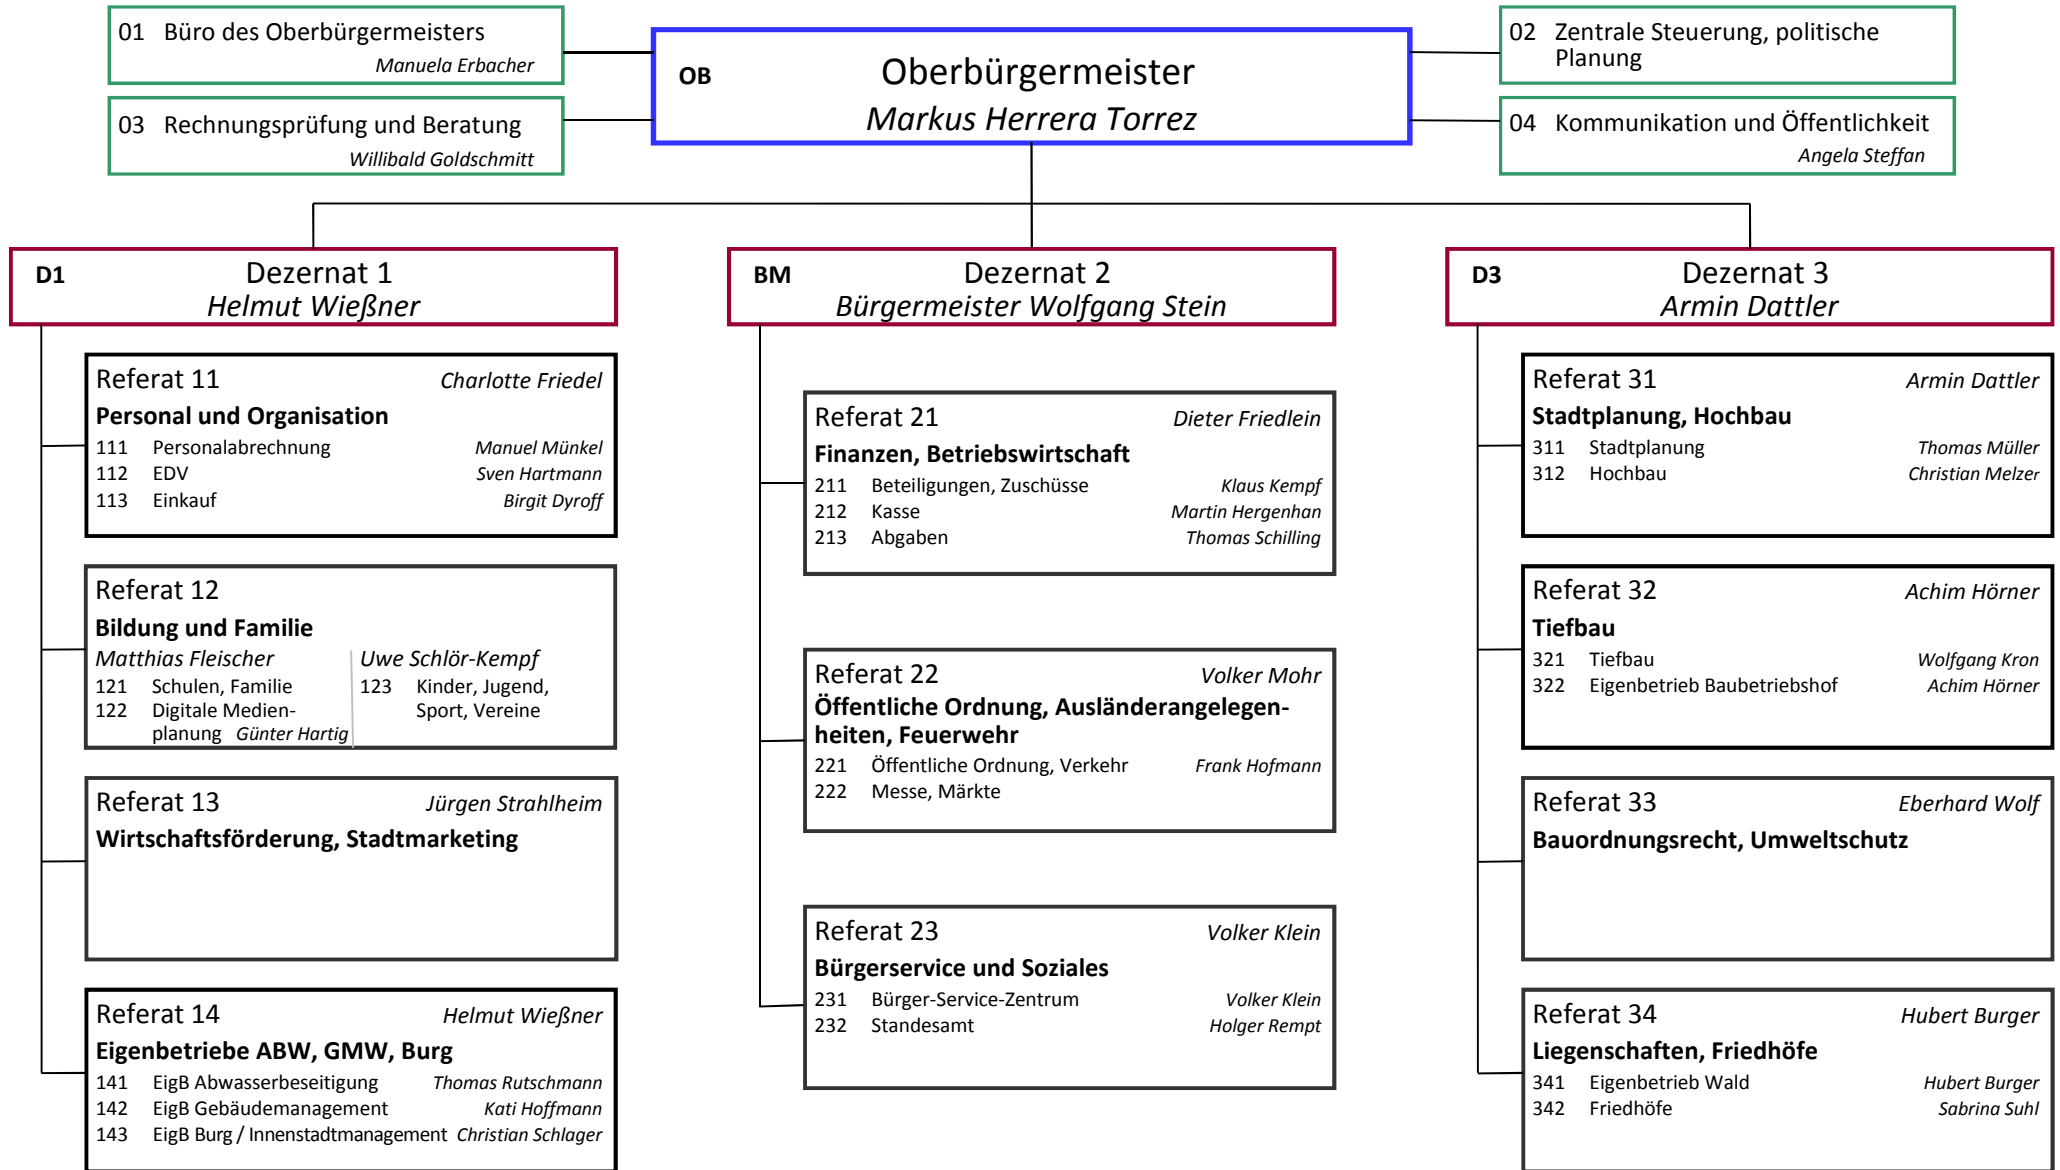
01 Büro des Oberbürgermeisters
Manuela Erbacher

03 Rechnungsprüfung und Beratung
Willibald Goldschmitt

OB Oberbürgermeister
Markus Herrera Torrez

02 Zentrale Steuerung, politische Planung

04 Kommunikation und Öffentlichkeit
Angela Steffan

D1 Dezernat 1
Helmut Wießner

BM Dezernat 2
Bürgermeister Wolfgang Stein

D3 Dezernat 3
Armin Dattler

Referat 11 Charlotte Friedel
Personal und Organisation
111 Personalabrechnung Manuel Münkel
112 EDV Sven Hartmann
113 Einkauf Birgit Dyroff

Referat 12
Bildung und Familie
Matthias Fleischer
121 Schulen, Familie
122 Digitale Medienplanung Günter Hartig
Uwe Schlör-Kempf
123 Kinder, Jugend, Sport, Vereine

Referat 13 Jürgen Strahlheim
Wirtschaftsförderung, Stadtmarketing

Referat 14 Helmut Wießner
Eigenbetriebe ABW, GMW, Burg
141 EigB Abwasserbeseitigung Thomas Rutschmann
142 EigB Gebäudemanagement Kati Hoffmann
143 EigB Burg / Innenstadtmanagement Christian Schlager

Referat 21 Dieter Friedlein
Finanzen, Betriebswirtschaft
211 Beteiligungen, Zuschüsse Klaus Kempf
212 Kasse Martin Hergenhan
213 Abgaben Thomas Schilling

Referat 22 Volker Mohr
Öffentliche Ordnung, Ausländerangelegenheiten, Feuerwehr
221 Öffentliche Ordnung, Verkehr Frank Hofmann
222 Messe, Märkte

Referat 23 Volker Klein
Bürgerservice und Soziales
231 Bürger-Service-Zentrum Volker Klein
232 Standesamt Holger Rempt

Referat 31 Armin Dattler
Stadtplanung, Hochbau
311 Stadtplanung Thomas Müller
312 Hochbau Christian Melzer

Referat 32 Achim Hörner
Tiefbau
321 Tiefbau Wolfgang Kron
322 Eigenbetrieb Baubetriebshof Achim Hörner

Referat 33 Eberhard Wolf
Bauordnungsrecht, Umweltschutz

Referat 34 Hubert Burger
Liegenschaften, Friedhöfe
341 Eigenbetrieb Wald Hubert Burger
342 Friedhöfe Sabrina Suhl